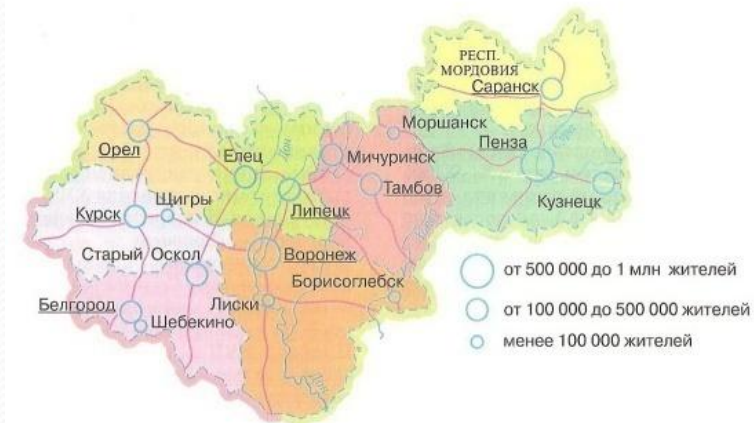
РЕСП. МОРДОВИЯ
Саранск
Моршанск
Пенза
Орел
Елец
Мичуринск
Тамбов
Кузнецк
Курск
Щигры
Липецк
Старый Оскол
Воронеж
Борисоглебск
Белгород
Лиски
Шебекино
Дон

от 500 000 до 1 млн жителей
от 100 000 до 500 000 жителей
менее 100 000 жителей